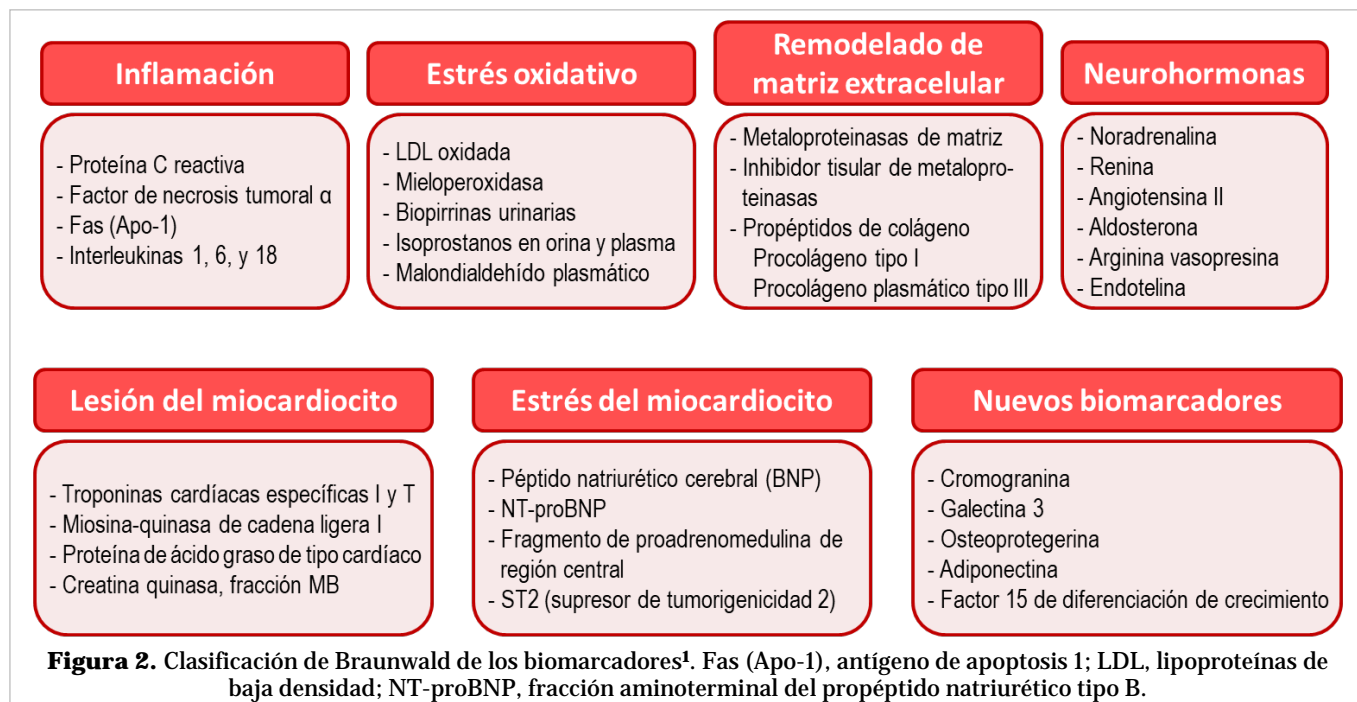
Inflamación

- Proteína C reactiva
- Factor de necrosis tumoral α
- Fas (Apo-1)
- Interleukinas 1, 6, y 18

Estrés oxidativo

- LDL oxidada
- Mieloperoxidasa
- Biopirrinas urinarias
- Isoprostanos en orina y plasma
- Malondialdehído plasmático

Remodelado de matriz extracelular

- Metaloproteinasas de matriz
- Inhibidor tisular de metaloproteinasas
- Propéptidos de colágeno
Procolágeno tipo I
Procolágeno plasmático tipo III

Neurohormonas

- Noradrenalina
- Renina
- Angiotensina II
- Aldosterona
- Arginina vasopresina
- Endotelina

Lesión del miocardiocito

- Troponinas cardíacas específicas I y T
- Miosina-quinasa de cadena ligera I
- Proteína de ácido graso de tipo cardíaco
- Creatina quinasa, fracción MB

Estrés del miocardiocito

- Péptido natriurético cerebral (BNP)
- NT-proBNP
- Fragmento de proadrenomedulina de región central
- ST2 (supresor de tumorigenicidad 2)

Nuevos biomarcadores

- Cromogranina
- Galectina 3
- Osteoprotegerina
- Adiponectina
- Factor 15 de diferenciación de crecimiento

**Figura 2.** Clasificación de Braunwald de los biomarcadores$^{1}$. Fas (Apo-1), antígeno de apoptosis 1; LDL, lipoproteínas de baja densidad; NT-proBNP, fracción aminoterminal del propéptido natriurético tipo B.